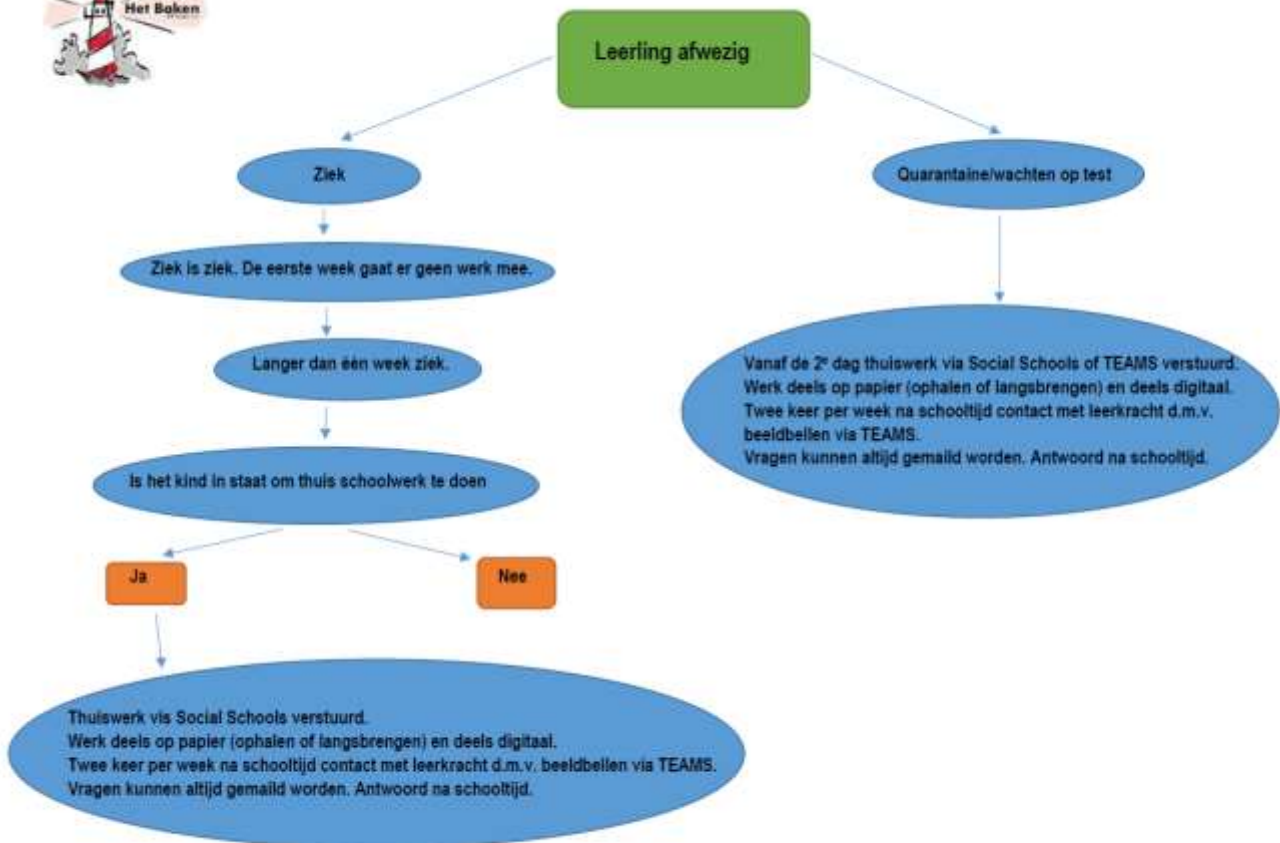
Het Baken

Leerling afwezig

Ziek

Ziek is ziek. De eerste week gaat er geen werk mee.

Langer dan één week ziek.

Is het kind in staat om thuis schoolwerk te doen

Ja

Nee

Thuiswerk vis Social Schools verstuurd.
Werk deels op papier (ophalen of langsbrengen) en deels digitaal.
Twee keer per week na schooltijd contact met leerkracht d.m.v. beeldbellen via TEAMS.
Vragen kunnen altijd gemaild worden. Antwoord na schooltijd.

Quarantaine/wachten op test

Vanaf de 2$^e$ dag thuiswerk via Social Schools of TEAMS verstuurd.
Werk deels op papier (ophalen of langsbrengen) en deels digitaal.
Twee keer per week na schooltijd contact met leerkracht d.m.v. beeldbellen via TEAMS.
Vragen kunnen altijd gemaild worden. Antwoord na schooltijd.